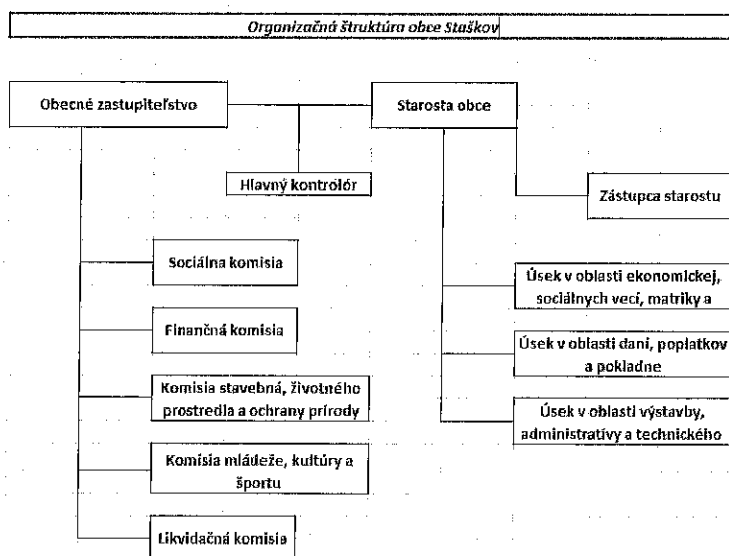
Organizačná štruktúra obce Staškov

Obecné zastupiteľstvo

Starosta obce

Hlavný kontrolór

Zástupca starostu

Sociálna komisia

Finančná komisia

Komisia stavebná, životného prostredia a ochrany prírody

Komisia mládeže, kultúry a športu

Likvidačná komisia

Úsek v oblasti ekonomickej, sociálnych vecí, matriky a

Úsek v oblasti daní, poplatkov a pokladne

Úsek v oblasti výstavby, administratívy a technického